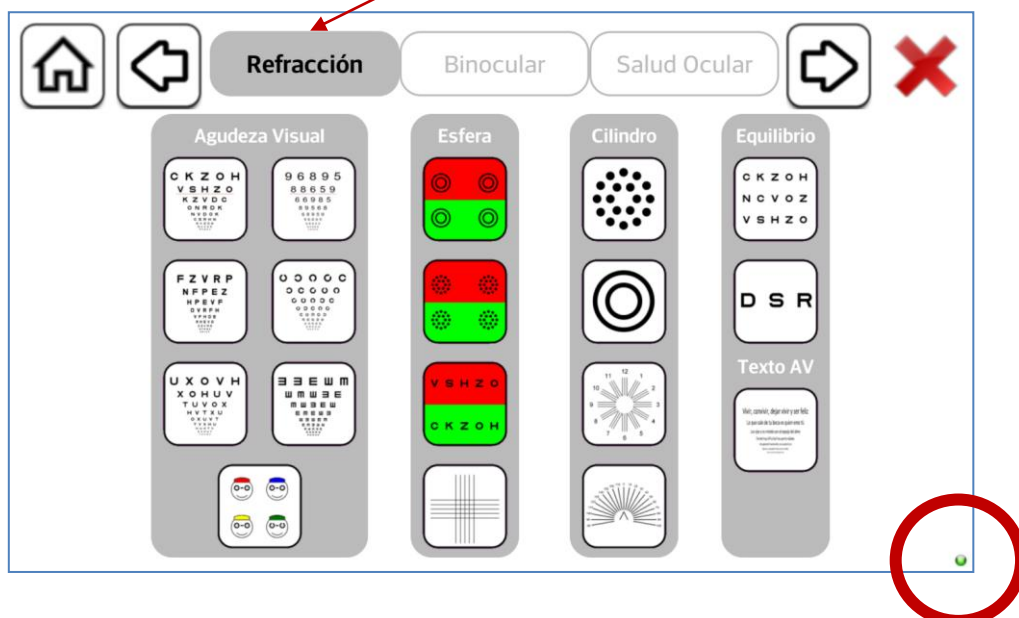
Refracción Binocular Salud Ocular

Agudeza Visual

C K Z O H
V S H Z O
K Z V D C
O N R D K
N V D O K

9 6 8 9 5
8 8 6 5 9
6 6 9 8 5
9 5 6 6 8

F Z V R P
N F P E Z
H P E V F
D V R P H
V P H D E

U X O V H
X O H U V
T U V O X
H V T X U
O X U V T

Esfera

V S H Z O
C K Z O H

Cilindro

12
11 1
10 2
9 3
8 4
7 5
6

Equilibrio

C K Z O H
N C V O Z
V S H Z O

D S R

Texto AV

Vivir, convivir, dejar vivir y ser feliz